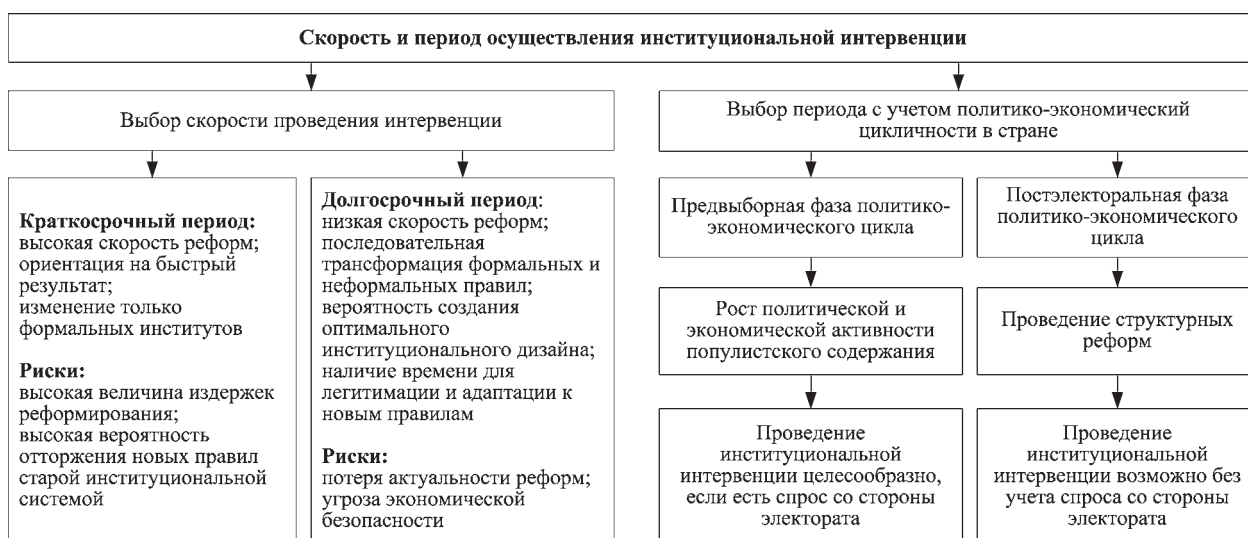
Скорость и период осуществления институциональной интервенции

Выбор скорости проведения интервенции

Краткосрочный период:
высокая скорость реформ;
ориентация на быстрый результат;
изменение только формальных институтов

Риски:
высокая величина издержек реформирования;
высокая вероятность отторжения новых правил старой институциональной системой

Долгосрочный период:
низкая скорость реформ;
последовательная трансформация формальных и неформальных правил;
вероятность создания оптимального институционального дизайна;
наличие времени для легитимации и адаптации к новым правилам

Риски:
потеря актуальности реформ;
угроза экономической безопасности

Выбор периода с учетом политико-экономический цикличности в стране

Предвыборная фаза политико-экономического цикла

Рост политической и экономической активности популистского содержания

Проведение институциональной интервенции целесообразно, если есть спрос со стороны электората

Постэлекторальная фаза политико-экономического цикла

Проведение структурных реформ

Проведение институциональной интервенции возможно без учета спроса со стороны электората